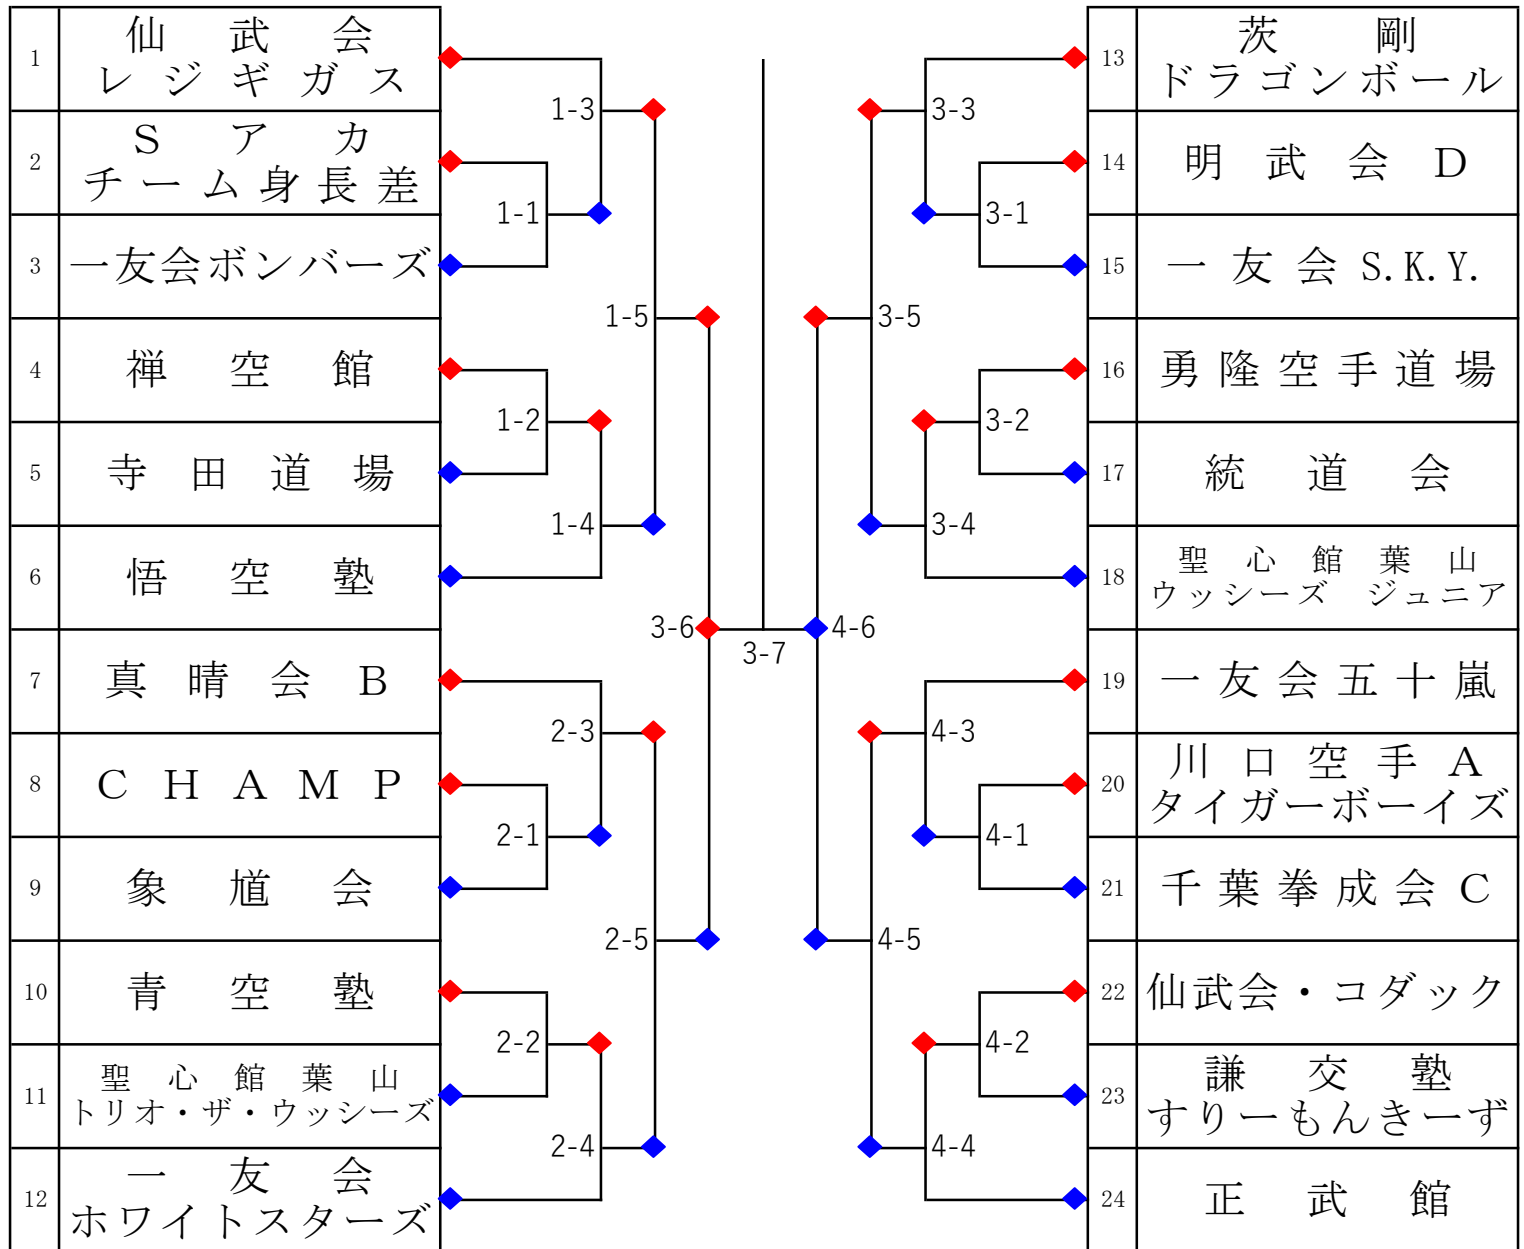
| 1 | 仙　武　会 レジギガス |
|---|---|
| 2 | S　ア　カ チーム身長差 |
| 3 | 一友会ボンバーズ |
| 4 | 禅　空　館 |
| 5 | 寺　田　道　場 |
| 6 | 悟　空　塾 |
| 7 | 真　晴　会　B |
| 8 | C H A M P |
| 9 | 象　馗　会 |
| 10 | 青　空　塾 |
| 11 | 聖　心　館　葉　山 トリオ・ザ・ウッシーズ |
| 12 | 一　友　会 ホワイトスターズ |

1-3
1-1
1-5
1-2
1-4
3-6
3-7
4-6
2-3
2-1
2-5
2-2
2-4
3-3
3-1
3-5
3-2
3-4
4-3
4-1
4-5
4-2
4-4

| 13 | 茨　剛 ドラゴンボール |
|---|---|
| 14 | 明　武　会　D |
| 15 | 一　友　会 S.K.Y. |
| 16 | 勇隆空手道場 |
| 17 | 統　道　会 |
| 18 | 聖　心　館　葉　山 ウッシーズ　ジュニア |
| 19 | 一友会五十嵐 |
| 20 | 川　口　空　手　A タイガーボーイズ |
| 21 | 千葉拳成会 C |
| 22 | 仙武会・コダック |
| 23 | 謙　交　塾 すりーもんきーず |
| 24 | 正　武　館 |